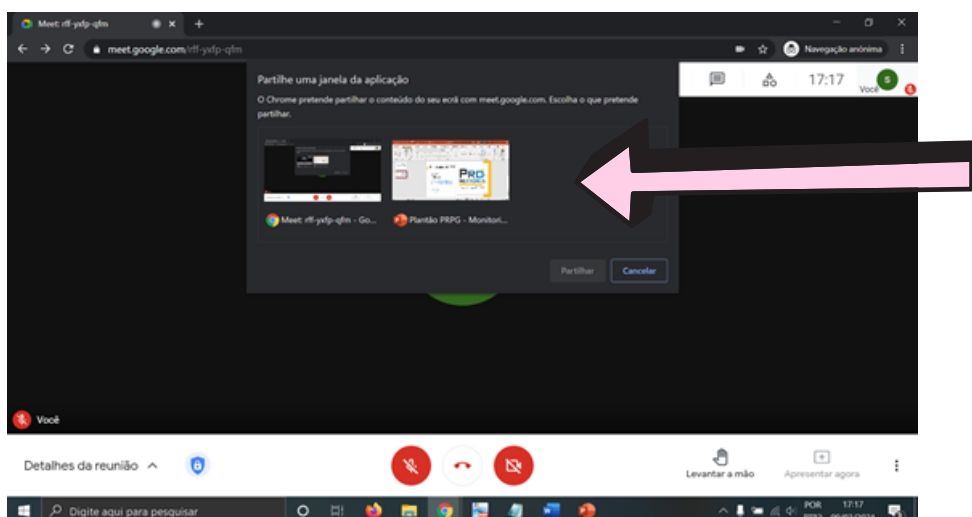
Meet: rff-yxfp-qfm

meet.google.com/rff-yxfp-qfm

Navegação anónima

17:17

Você

Partilhe uma janela da aplicação

O Chrome pretende partilhar o conteúdo do seu ecrã com meet.google.com. Escolha o que pretende partilhar.

Meet: rff-yxfp-qfm - Go...

Plantão PRPG - Monitori...

Partilhar

Cancelar

Você

Detalhes da reunião

Levantar a mão

Apresentar agora

Digite aqui para pesquisar

POR

17:17